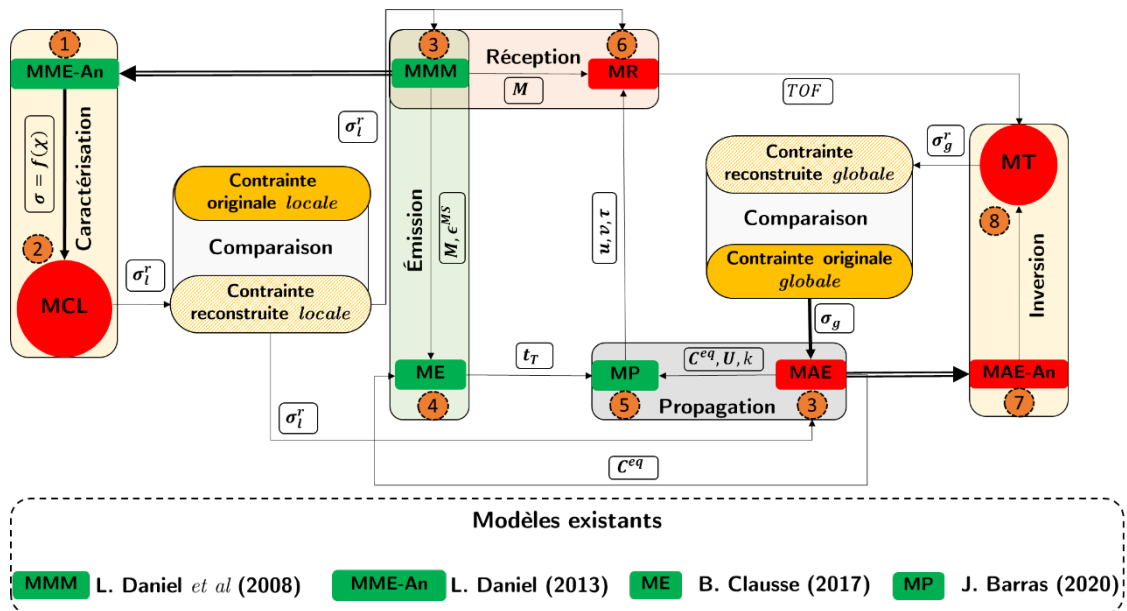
1
MME-An
$\sigma = f(\chi)$
Caractérisation
2
MCL

3
MMM
Réception
6
MR
$M$
$TOF$
$\sigma_l^r$
Émission
$M, \epsilon^{MS}$

Contrainte originale $locale$
Comparaison
Contrainte reconstruite $locale$
$\sigma_l^r$

$u, v, \tau$

Contrainte reconstruite $globale$
Comparaison
Contrainte originale $globale$
$\sigma_g^r$
MT
8
Inversion
$\sigma_g$

ME
4
$t_T$
MP
$C^{eq}, U, k$
MAE
5
Propagation
3
MAE-An
7
$\sigma_l^r$
$C^{eq}$

Modèles existants
MMM L. Daniel $et\ al$ (2008)
MME-An L. Daniel (2013)
ME B. Clausse (2017)
MP J. Barras (2020)